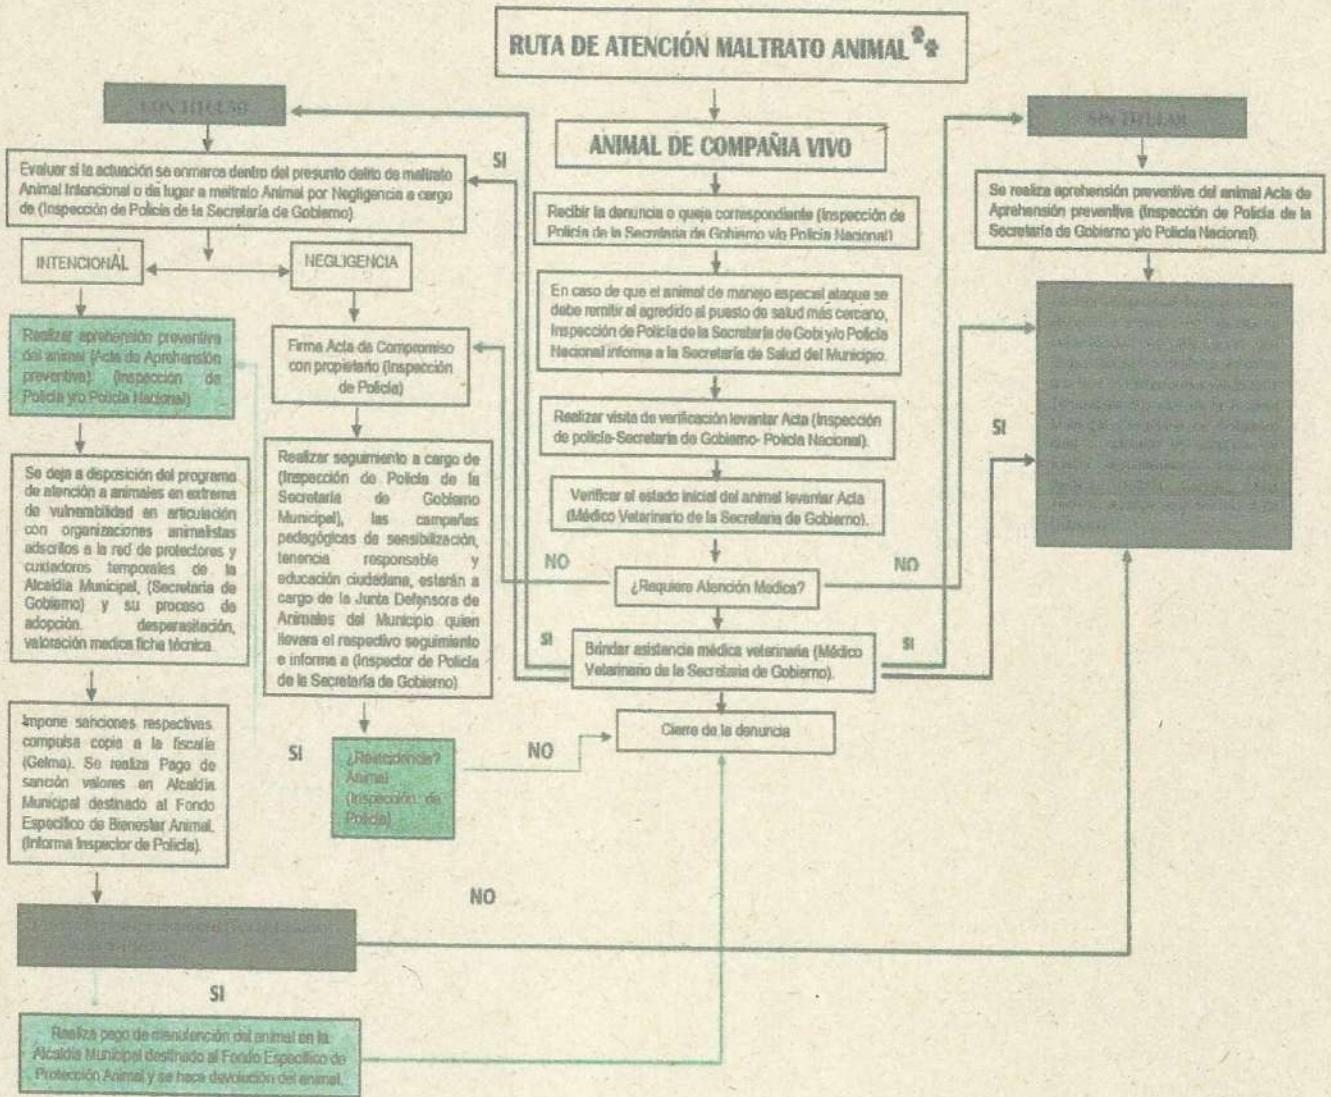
RUTA DE ATENCIÓN MALTRATO ANIMAL

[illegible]

ANIMAL DE COMPAÑIA VIVO

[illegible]

Evaluar si la actuación se enmarca dentro del presunto delito de maltrato Animal Intencional o da lugar a maltrato Animal por Negligencia a cargo de (Inspección de Policía de la Secretaría de Gobierno)

SI

Recibir la denuncia o queja correspondiente (Inspección de Policía de la Secretaría de Gobierno y/o Policía Nacional)

Se realiza aprehensión preventiva del animal Acta de Aprehensión preventiva (Inspección de Policía de la Secretaría de Gobierno y/o Policía Nacional).

INTENCIONAL

NEGLIGENCIA

En caso de que el animal de manejo especial ataque se debe remitir al agredido al puesto de salud más cercano, Inspección de Policía de la Secretaría de Gobi y/o Policía Nacional informa a la Secretaría de Salud del Municipio.

Realizar aprehensión preventiva del animal (Acta de Aprehensión preventiva) (Inspección de Policía y/o Policía Nacional)

Firma Acta de Compromiso con propietario (Inspección de Policía)

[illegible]

Realizar visita de verificación levantar Acta (Inspección de policía-Secretaria de Gobierno- Policía Nacional).

SI

Se deja a disposición del programa de atención a animales en extrema de vulnerabilidad en articulación con organizaciones animalistas adscritos a la red de protectores y cuidadores temporales de la Alcaldía Municipal, (Secretaria de Gobierno) y su proceso de adopción. desparasitación, valoración medica ficha técnica.

Realizar seguimiento a cargo de (Inspección de Policía de la Secretaria de Gobierno Municipal), las campañas pedagógicas de sensibilización, tenencia responsable y educación ciudadana, estarán a cargo de la Junta Defensora de Animales del Municipio quien llevara el respectivo seguimiento e informa a (Inspector de Policía de la Secretaría de Gobierno)

Verificar el estado inicial del animal levantar Acta (Médico Veterinario de la Secretaria de Gobierno).

NO

¿Requiere Atención Medica?

NO

SI

Brindar asistencia médica veterinaria (Médico Veterinario de la Secretaria de Gobierno).

SI

Impone sanciones respectivas compulsa copia a la fiscalía (Gelma). Se realiza Pago de sanción valores en Alcaldía Municipal destinado al Fondo Específico de Bienestar Animal. (Informa Inspector de Policía).

SI

¿Reincidencia? Animal (Inspección de Policía)

NO

Cierre de la denuncia

NO

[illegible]

SI

Realiza pago de manutención del animal en la Alcaldía Municipal destinado al Fondo Específico de Protección Animal y se hace devolución del animal.